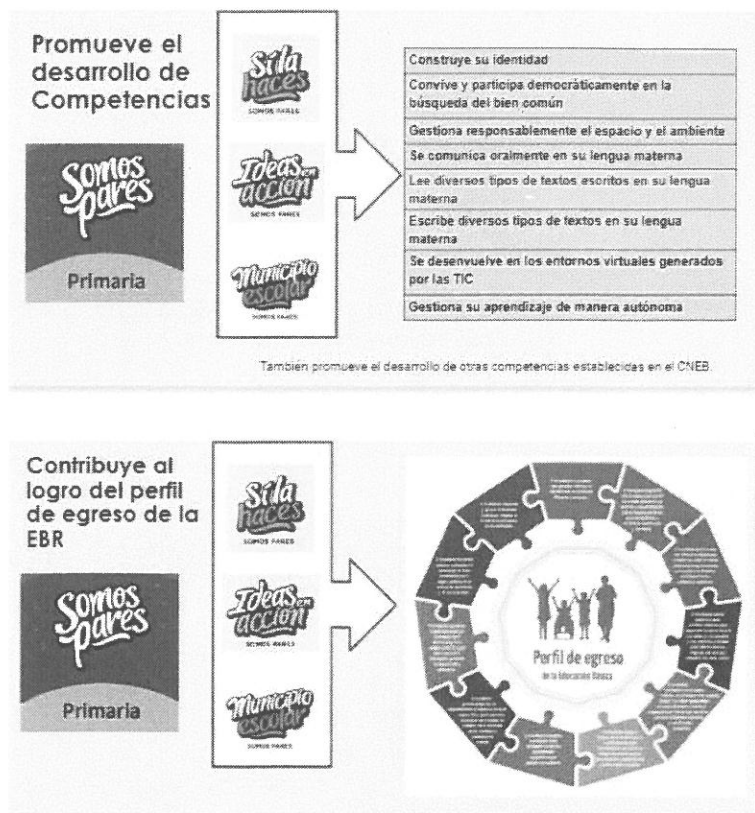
Promueve el desarrollo de Competencias

Somos pares

Primaria

Sí, la haces
SOMOS PARES

Ideas en acción
SOMOS PARES

Municipio escolar
SOMOS PARES

| Construye su identidad |
|---|
| Convive y participa democráticamente en la búsqueda del bien común |
| Gestiona responsablemente el espacio y el ambiente |
| Se comunica oralmente en su lengua materna |
| Lee diversos tipos de textos escritos en su lengua materna |
| Escribe diversos tipos de textos en su lengua materna |
| Se desenvuelve en los entornos virtuales generados por las TIC |
| Gestiona su aprendizaje de manera autónoma |

También promueve el desarrollo de otras competencias establecidas en el CNEB.

Contribuye al logro del perfil de egreso de la EBR

Somos pares

Primaria

Sí, la haces
SOMOS PARES

Ideas en acción
SOMOS PARES

Municipio escolar
SOMOS PARES

Perfil de egreso
de la Educación Básica

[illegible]